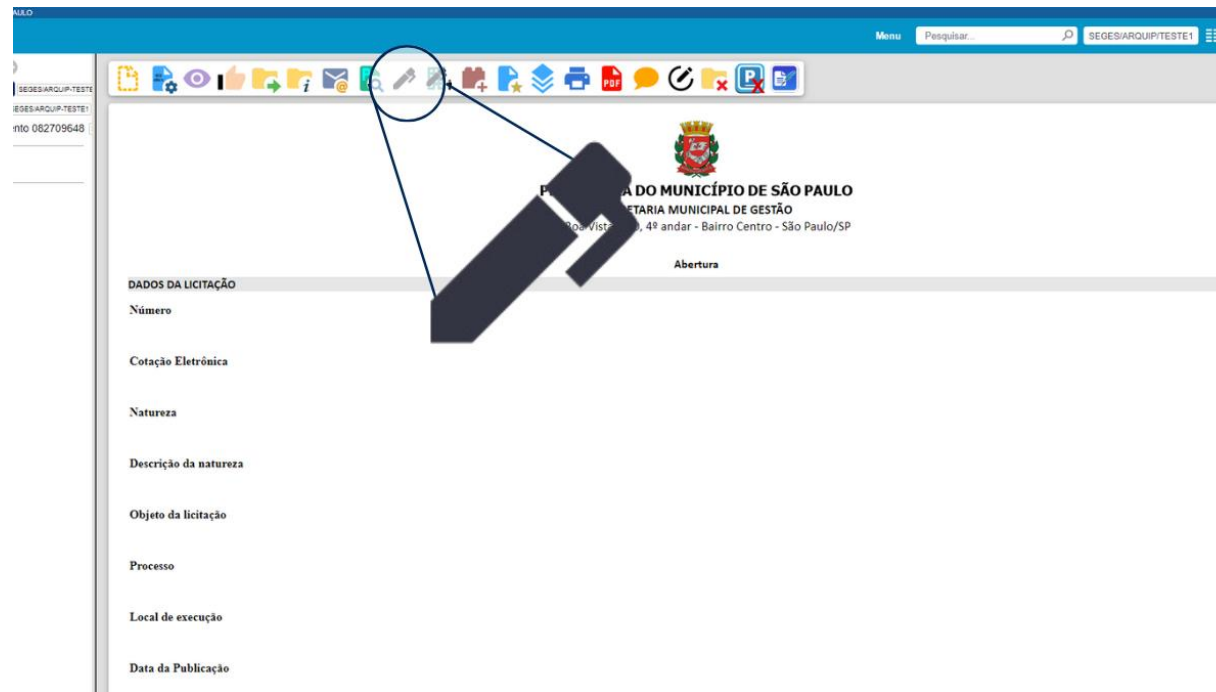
AULO

Menu Pesquisar... SEGES/ARQUIP/TESTE1

SEGES/ARQUIP-TESTE
SEGES/ARQUIP-TESTE1
nto 082709648

P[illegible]A DO MUNICÍPIO DE SÃO PAULO
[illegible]ETARIA MUNICIPAL DE GESTÃO
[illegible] Boa Vista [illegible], 4º andar - Bairro Centro - São Paulo/SP

Abertura

DADOS DA LICITAÇÃO

Número

Cotação Eletrônica

Natureza

Descrição da natureza

Objeto da licitação

Processo

Local de execução

Data da Publicação